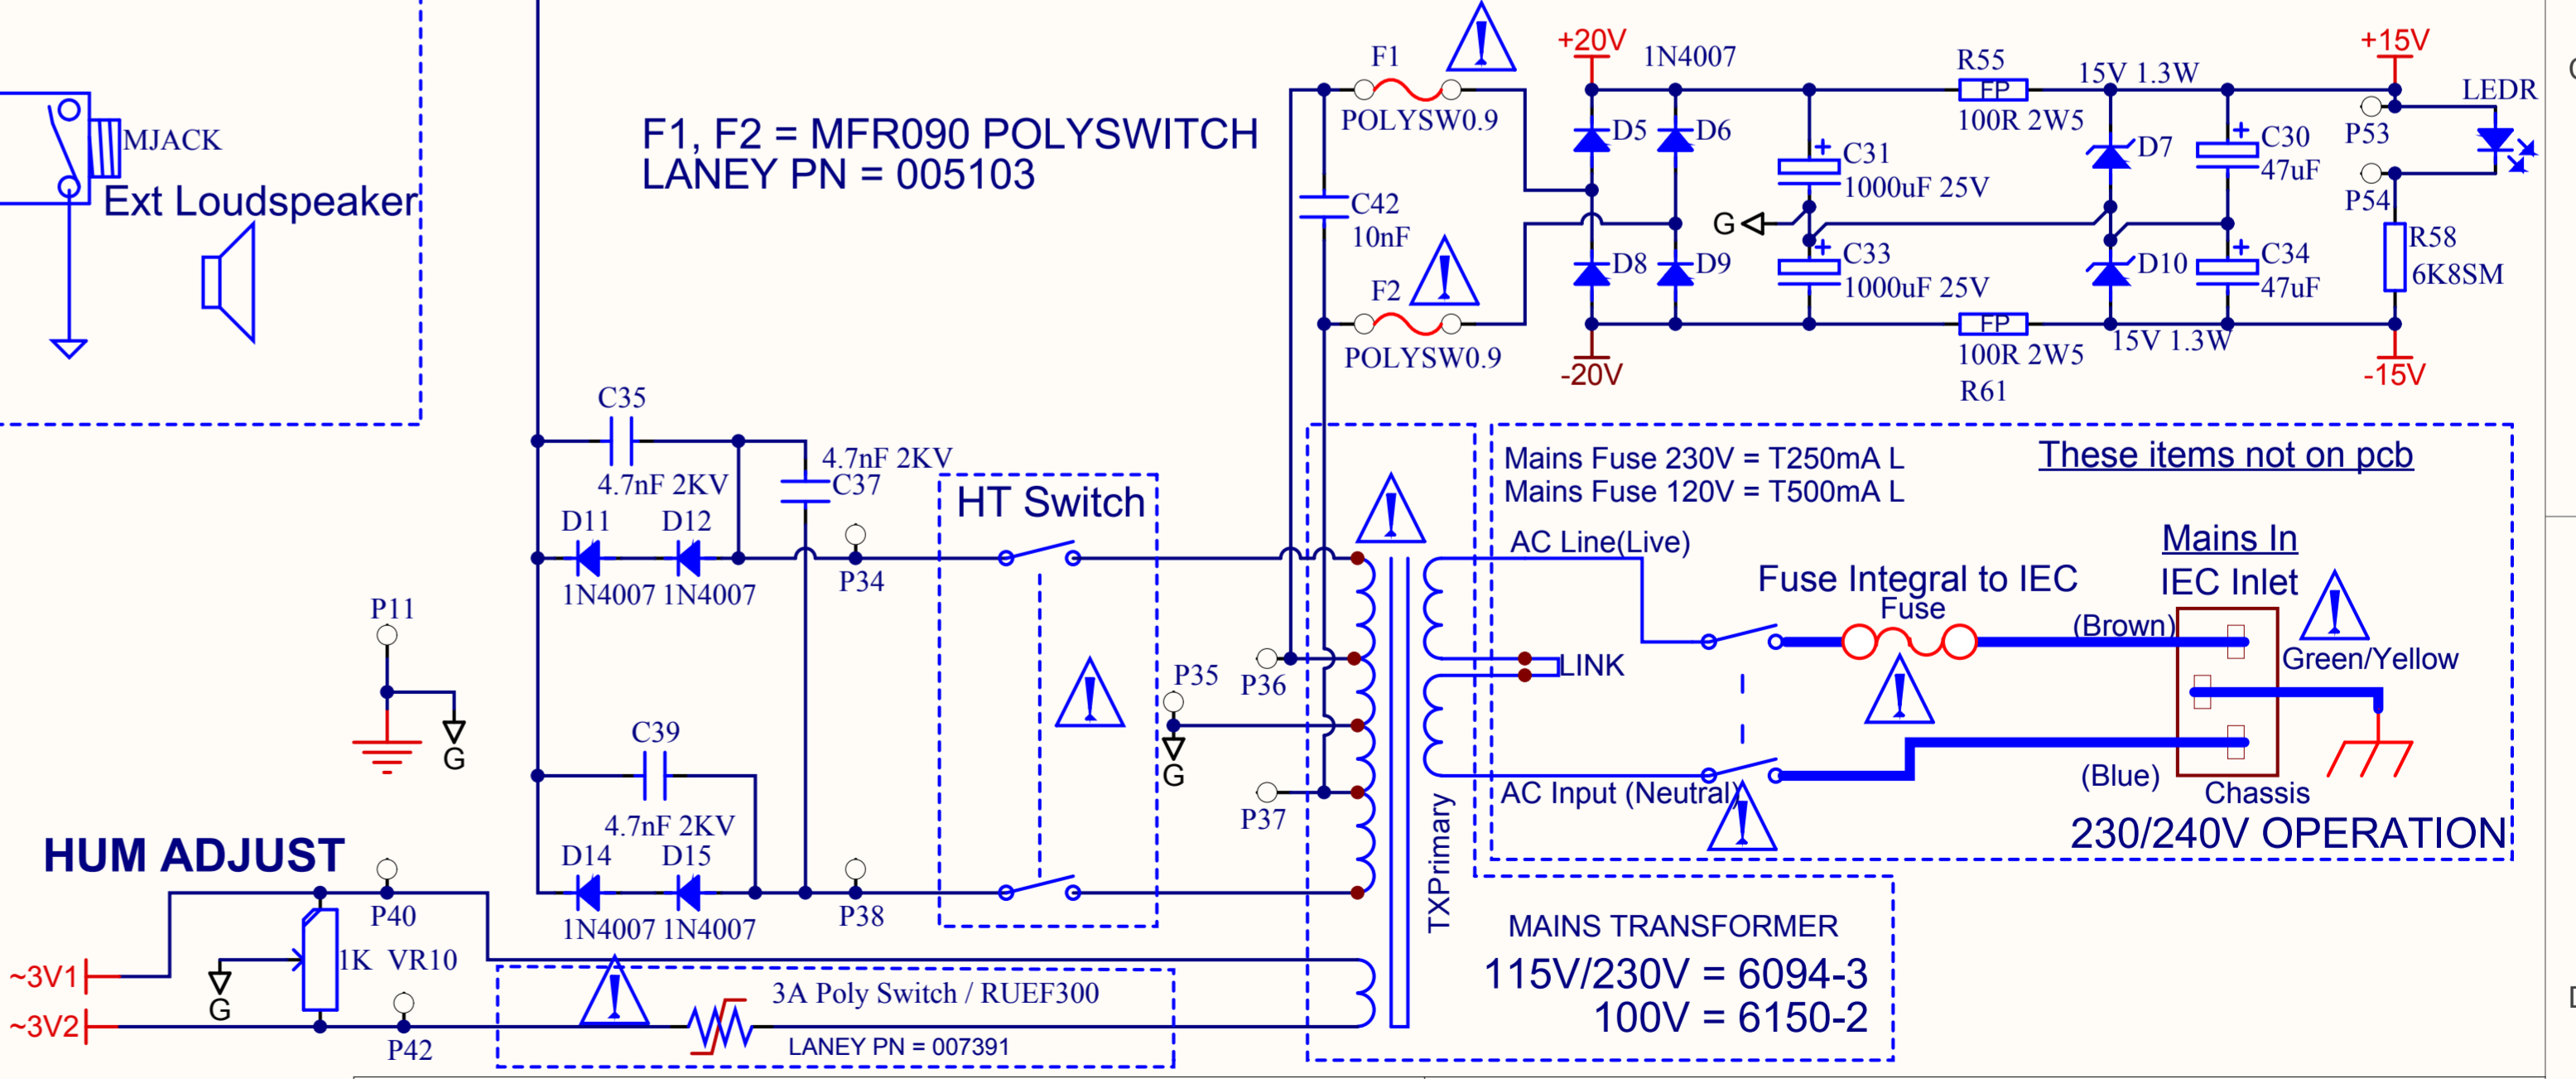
MJACK
Ext Loudspeaker

F1, F2 = MFR090 POLYSWITCH
LANEY PN = 005103

F1
POLYSW0.9
C42
10nF
F2
POLYSW0.9

+20V
1N4007
D5
D6
D8
D9
-20V
C31
1000uF 25V
C33
1000uF 25V
G
R55
FP
100R 2W5
15V 1.3W
D7
D10
FP
100R 2W5
R61
15V 1.3W
C30
47uF
C34
47uF
+15V
P53
P54
LEDR
R58
6K8SM
-15V

C35
4.7nF 2KV
4.7nF 2KV
C37
D11
D12
1N4007 1N4007
P34
HT Switch
P11
G
P35
G
P36
P37
C39
4.7nF 2KV
D14
D15
1N4007 1N4007
P38

Mains Fuse 230V = T250mA L
Mains Fuse 120V = T500mA L
These items not on pcb
AC Line(Live)
LINK
Fuse Integral to IEC
Fuse
Mains In
IEC Inlet
(Brown)
Green/Yellow
AC Input (Neutral)
(Blue)
Chassis
230/240V OPERATION

TXPrimary

HUM ADJUST
P40
~3V1
G
1K VR10
~3V2
P42
3A Poly Switch / RUEF300
LANEY PN = 007391

MAINS TRANSFORMER
115V/230V = 6094-3
100V = 6150-2